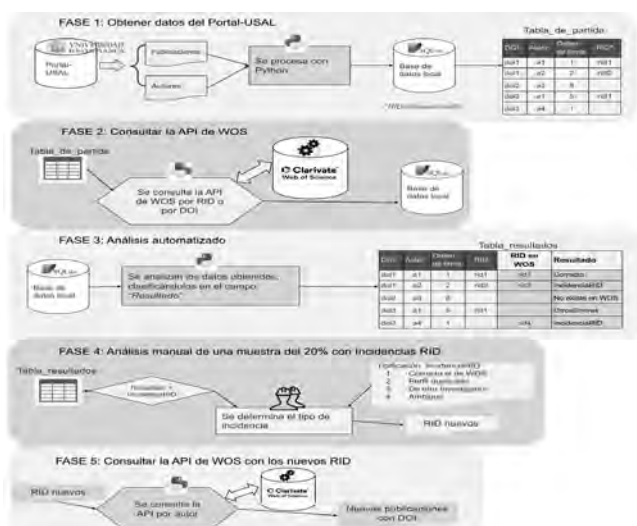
FASE 1: Obtener datos del Portal-USAL

Portal-USAL

Publicaciones

Autores

Se procesa con Python

Base de datos local

Tabla_de_partida

| DOI | Autor | Orden de firma | RID* |
|---|---|---|---|
| doi1 | a1 | 1 | rid1 |
| doi1 | a2 | 2 | rid0 |
| doi2 | a3 | 8 | |
| doi3 | a1 | 5 | rid1 |
| doi3 | a4 | 1 | |

*RID

FASE 2: Consultar la API de WOS

Tabla_de_partida

Se consulta la API de WOS por RID o por DOI

Clarivate Web of Science

Base de datos local

FASE 3: Análisis automatizado

Base de datos local

Se analizan los datos obtenidos, clasificándolos en el campo "Resultado"

Tabla_resultados

| DOI | Autor | Orden de firma | RID | RID en WOS | Resultado |
|---|---|---|---|---|---|
| doi1 | a1 | 1 | rid1 | rid1 | Correcto |
| doi1 | a2 | 2 | rid0 | rid3 | IncidenciaRID |
| doi2 | a3 | 8 | | | No existe en WOS |
| doi3 | a1 | 5 | rid1 | | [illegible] |
| doi3 | a4 | 1 | | rid4 | IncidenciaRID |

FASE 4: Análisis manual de una muestra del 20% con incidencias RID

Tabla_resultados

Resultado = IncidenciaRID

Tipificación_IncidenciaRID
1. Corrección de WOS
2. Perfil duplicado
3. De otro investigador
4. Ambiguo

Se determina el tipo de incidencia

RID nuevos

FASE 5: Consultar la API de WOS con los nuevos RID

RID nuevos

Se consulta la API por autor

Clarivate Web of Science

Nuevas publicaciones con DOI